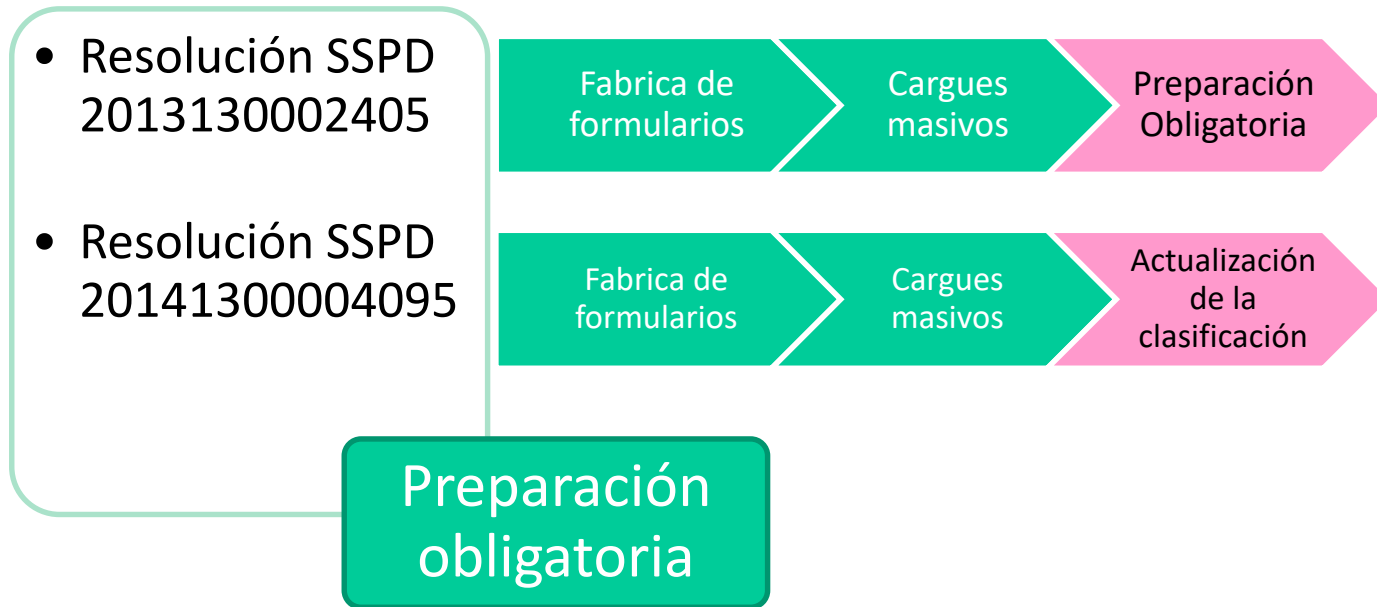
• Resolución SSPD 2013130002405

• Resolución SSPD 20141300004095

Fabrica de formularios

Cargues masivos

Preparación Obligatoria

Fabrica de formularios

Cargues masivos

Actualización de la clasificación

Preparación obligatoria